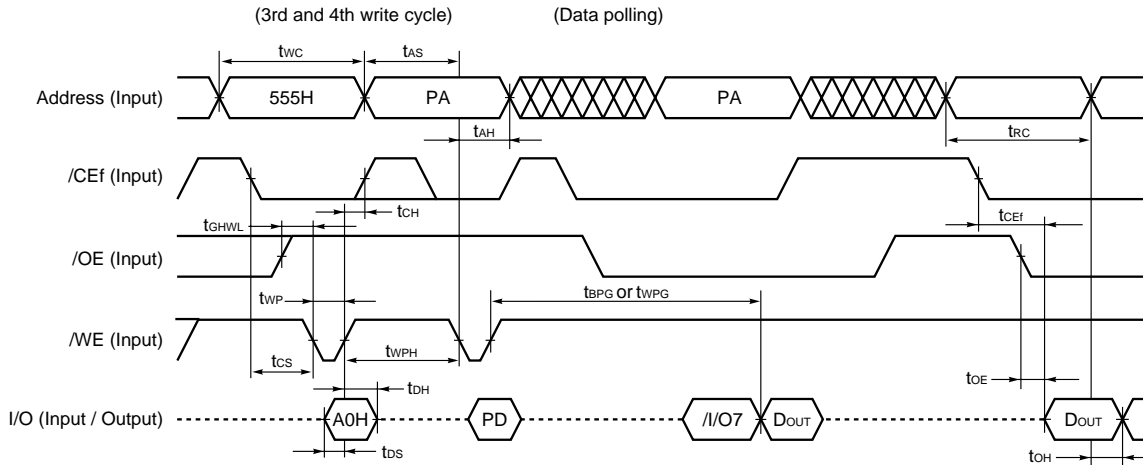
(3rd and 4th write cycle)

(Data polling)

tWC

tAS

Address (Input)

555H

PA

PA

tAH

tRC

/CEf (Input)

tCH

tGHWL

tCEf

/OE (Input)

tWP

tBPG or tWPG

/WE (Input)

tCS

tWPH

tDH

tOE

I/O (Input / Output)

A0H

PD

/I/O7

DOUT

DOUT

tDS

tOH